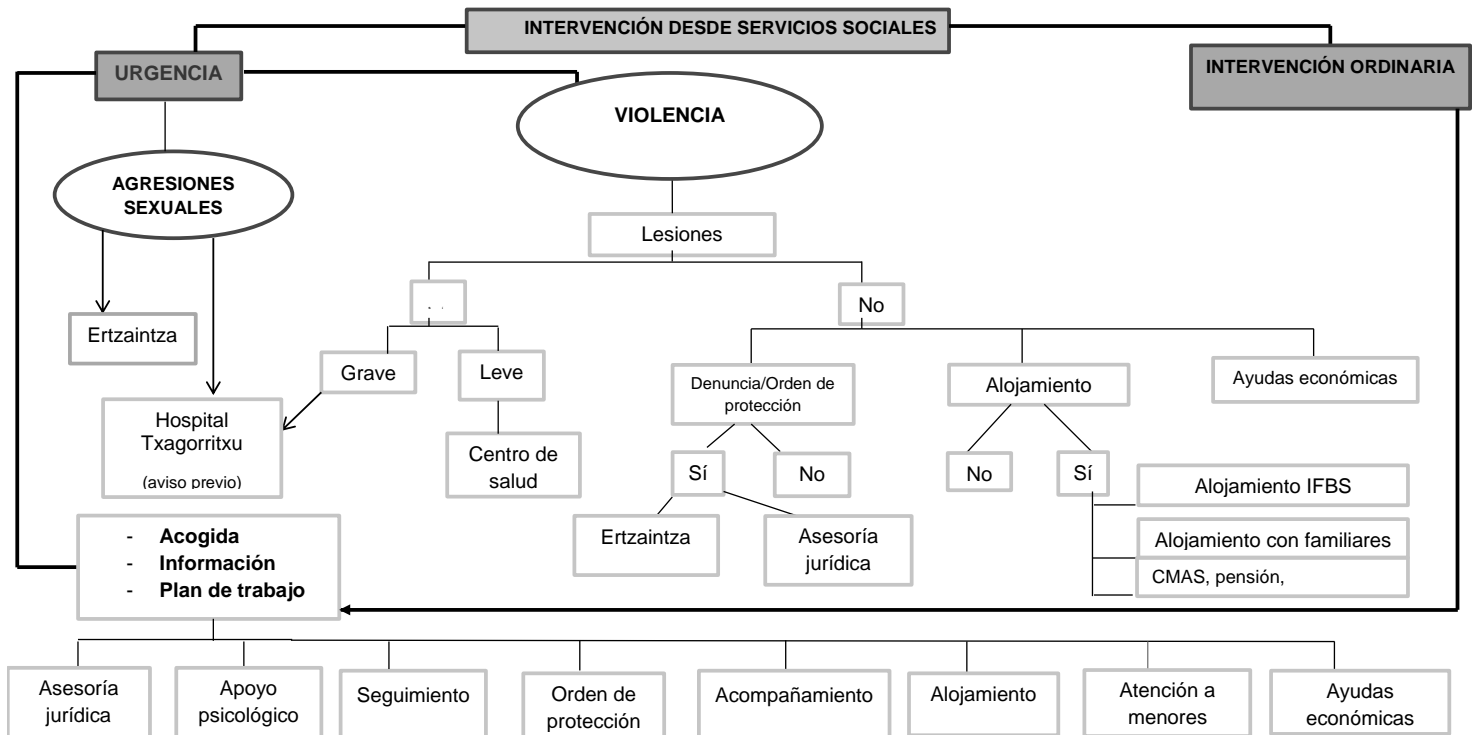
INTERVENCIÓN DESDE SERVICIOS SOCIALES

URGENCIA

INTERVENCIÓN ORDINARIA

VIOLENCIA

AGRESIONES SEXUALES

Lesiones

Ertzaintza

No

Grave

Leve

Denuncia/Orden de protección

Alojamiento

Ayudas económicas

Hospital Txagorritxu (aviso previo)

Centro de salud

Sí

No

No

Sí

Alojamiento IFBS

Ertzaintza

Asesoría jurídica

Alojamiento con familiares

CMAS, pensión,

- Acogida
- Información
- Plan de trabajo

Asesoría jurídica

Apoyo psicológico

Seguimiento

Orden de protección

Acompañamiento

Alojamiento

Atención a menores

Ayudas económicas